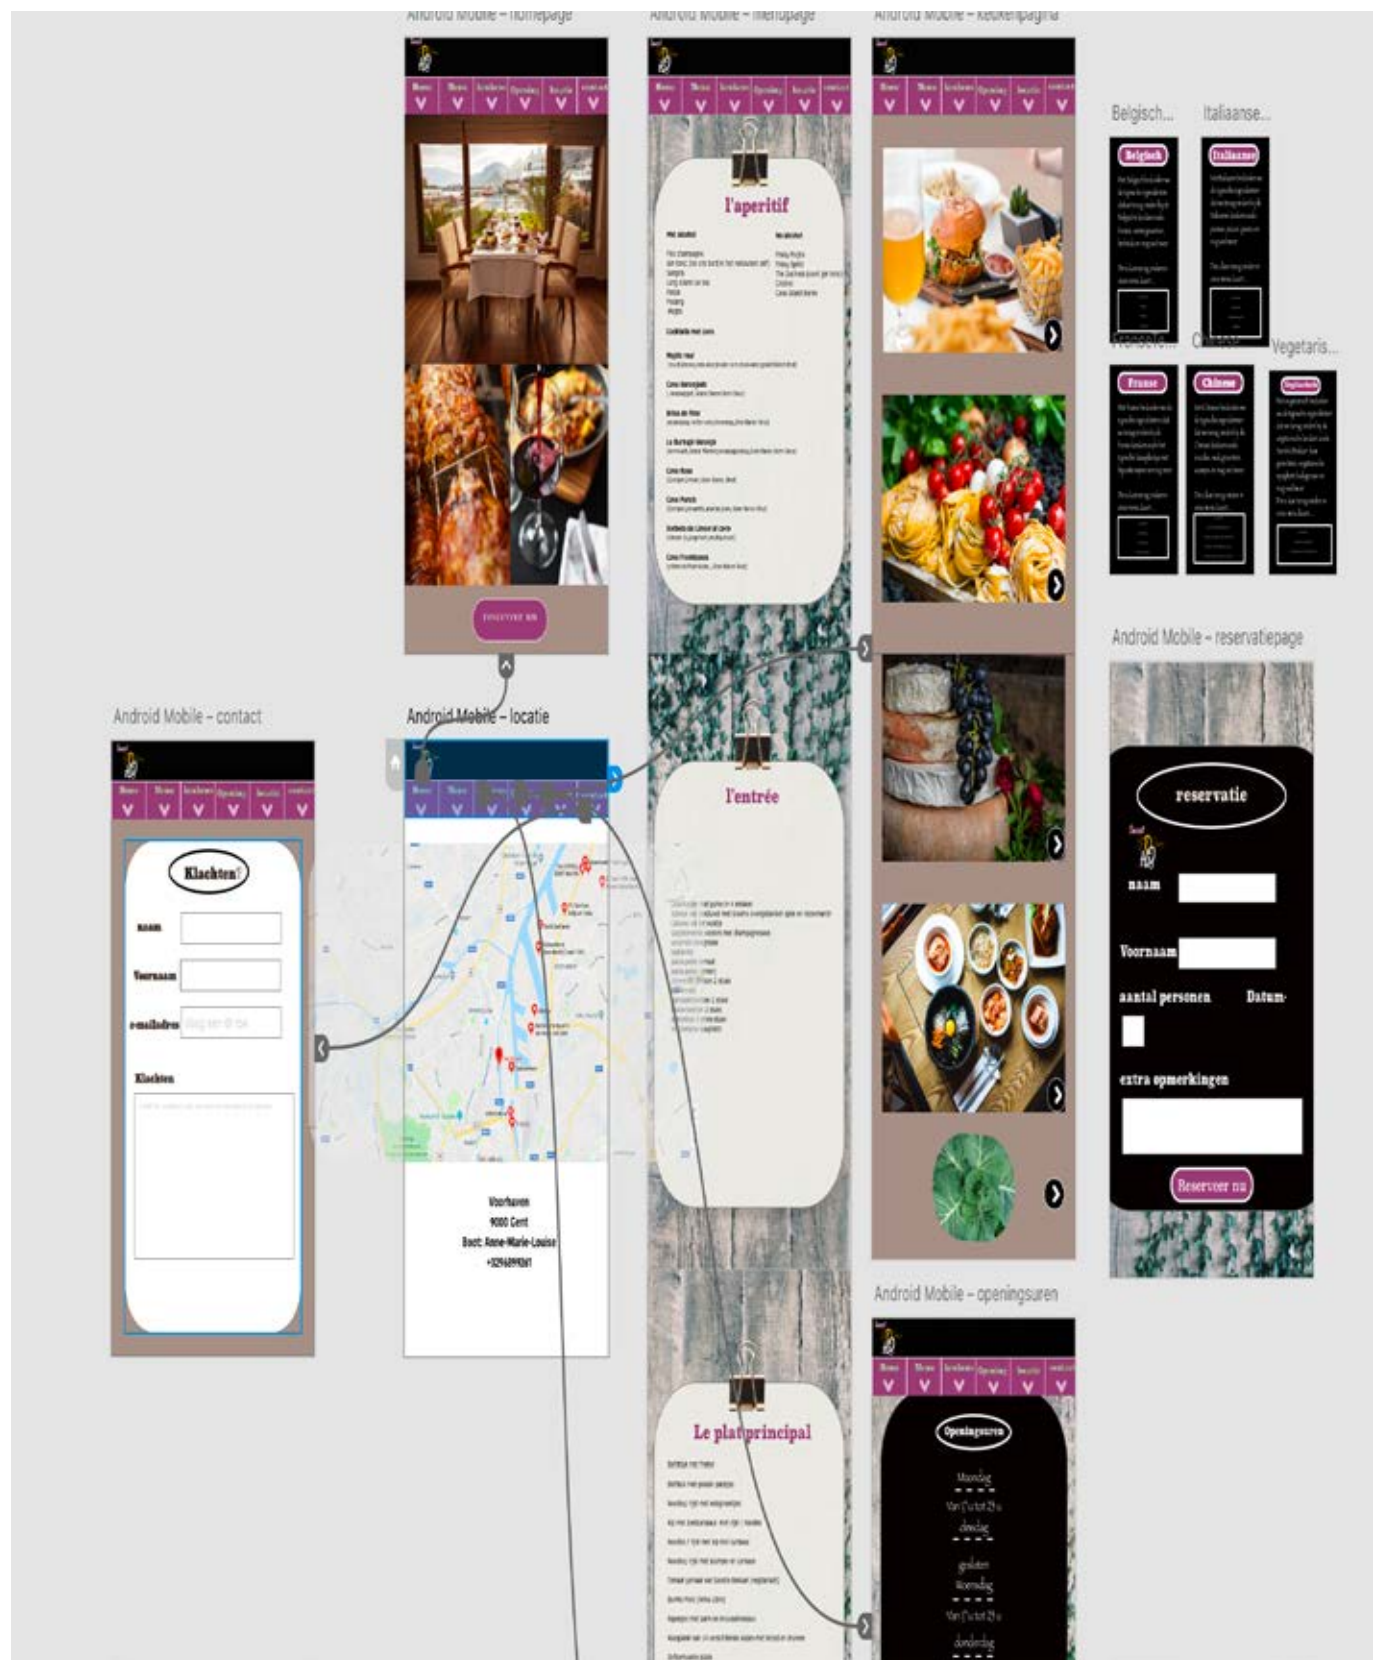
Android Mobile – homepage

Android Mobile – menupage

Android Mobile – keukenpagina

Home Menu keukens Opening locatie contact

l'aperitif

Met alcohol

Zonder alcohol

Cocktails met jenever

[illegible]

l'entrée

Le plat principal

Belgisch...

Italiaanse...

Belgisch

Italiaanse

Franse...

Chinese...

Vegetaris...

Franse

Chinese

Vegetarisch

Android Mobile – reservatiepage

reservatie

naam

Voornaam

aantal personen

Datum-

extra opmerkingen

Reserveer nu

Android Mobile – contact

Klachten!

naam

Voornaam

e-mailadres

Klachten

Android Mobile – locatie

Voorhaven
9000 Gent
Boot: Anne-Marie-Louise
+3296899261

Android Mobile – openingsuren

Openingsuren

Maandag
Van 17u tot 23 u
dinsdag
gesloten
Woensdag
Van 17u tot 23 u
donderdag